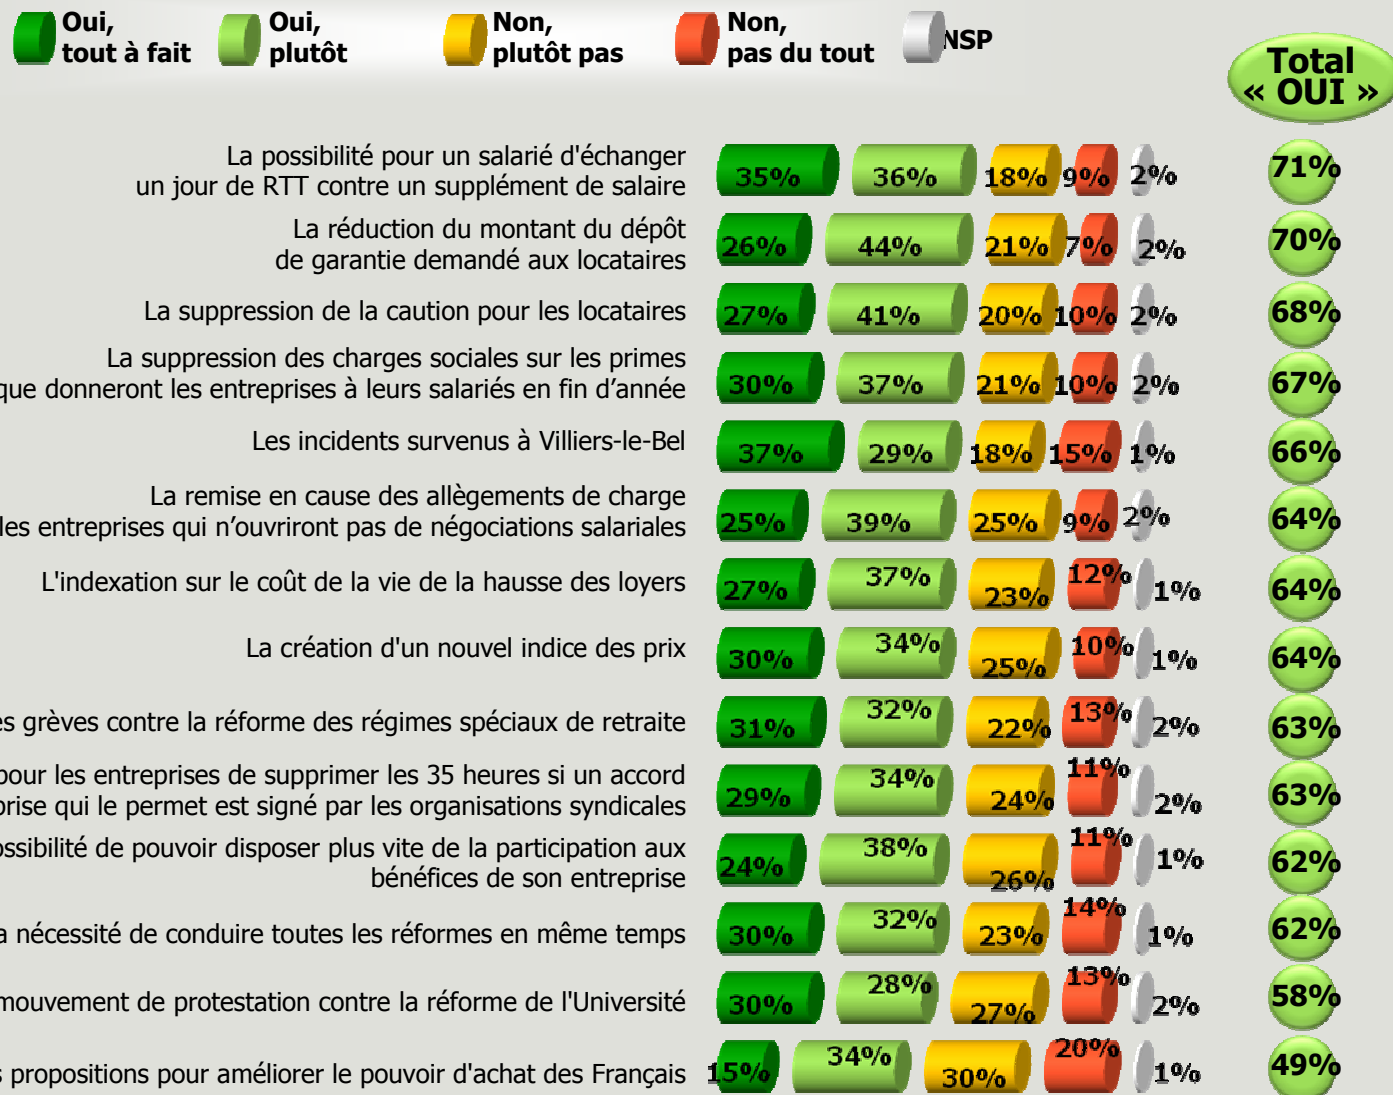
Oui, tout à fait | Oui, plutôt | Non, plutôt pas | Non, pas du tout | NSP

Total « OUI »

| | Oui, tout à fait | Oui, plutôt | Non, plutôt pas | Non, pas du tout | NSP | Total « OUI » |
|---|---|---|---|---|---|---|
| La possibilité pour un salarié d'échanger un jour de RTT contre un supplément de salaire | 35% | 36% | 18% | 9% | 2% | 71% |
| La réduction du montant du dépôt de garantie demandé aux locataires | 26% | 44% | 21% | 7% | 2% | 70% |
| La suppression de la caution pour les locataires | 27% | 41% | 20% | 10% | 2% | 68% |
| La suppression des charges sociales sur les primes que donneront les entreprises à leurs salariés en fin d'année | 30% | 37% | 21% | 10% | 2% | 67% |
| Les incidents survenus à Villiers-le-Bel | 37% | 29% | 18% | 15% | 1% | 66% |
| La remise en cause des allègements de charge des entreprises qui n'ouvriront pas de négociations salariales | 25% | 39% | 25% | 9% | 2% | 64% |
| L'indexation sur le coût de la vie de la hausse des loyers | 27% | 37% | 23% | 12% | 1% | 64% |
| La création d'un nouvel indice des prix | 30% | 34% | 25% | 10% | 1% | 64% |
| es grèves contre la réforme des régimes spéciaux de retraite | 31% | 32% | 22% | 13% | 2% | 63% |
| pour les entreprises de supprimer les 35 heures si un accord prise qui le permet est signé par les organisations syndicales | 29% | 34% | 24% | 11% | 2% | 63% |
| ossibilité de pouvoir disposer plus vite de la participation aux bénéfices de son entreprise | 24% | 38% | 26% | 11% | 1% | 62% |
| a nécessité de conduire toutes les réformes en même temps | 30% | 32% | 23% | 14% | 1% | 62% |
| mouvement de protestation contre la réforme de l'Université | 30% | 28% | 27% | 13% | 2% | 58% |
| s propositions pour améliorer le pouvoir d'achat des Français | 15% | 34% | 30% | 20% | 1% | 49% |